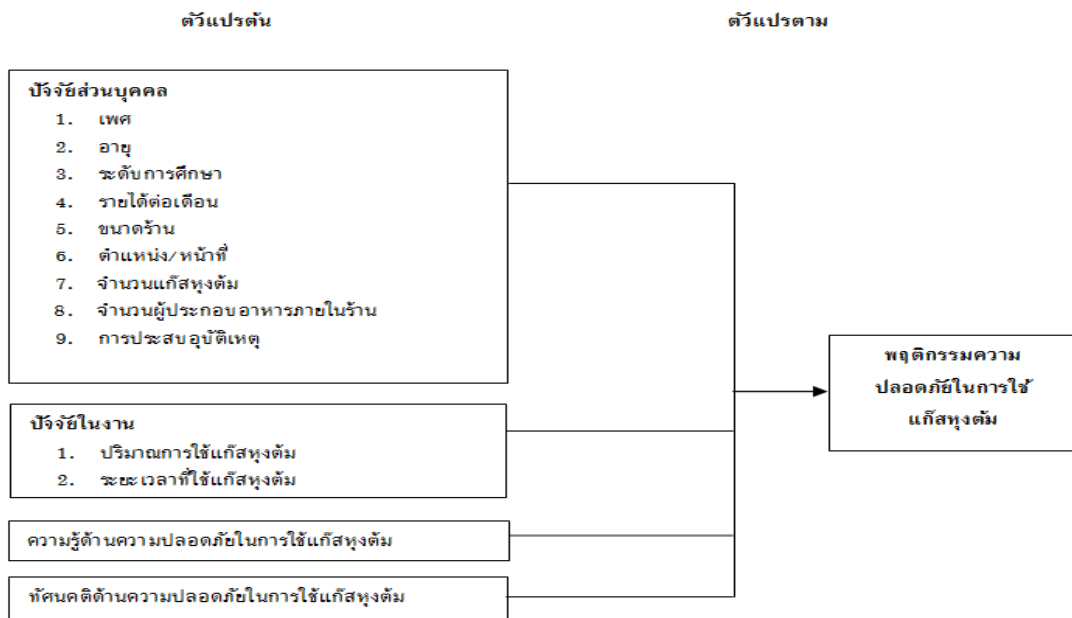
ตัวแปรต้น

ตัวแปรตาม

ปัจจัยส่วนบุคคล
1. เพศ
2. อายุ
3. ระดับการศึกษา
4. รายได้ต่อเดือน
5. ขนาดร้าน
6. ตำแหน่ง/หน้าที่
7. จำนวนแก๊สหุงต้ม
8. จำนวนผู้ประกอบอาหารภายในร้าน
9. การประสบอุบัติเหตุ

ปัจจัยในงาน
1. ปริมาณการใช้แก๊สหุงต้ม
2. ระยะเวลาที่ใช้แก๊สหุงต้ม

ความรู้ด้านความปลอดภัยในการใช้แก๊สหุงต้ม

ทัศนคติด้านความปลอดภัยในการใช้แก๊สหุงต้ม

พฤติกรรมความปลอดภัยในการใช้แก๊สหุงต้ม